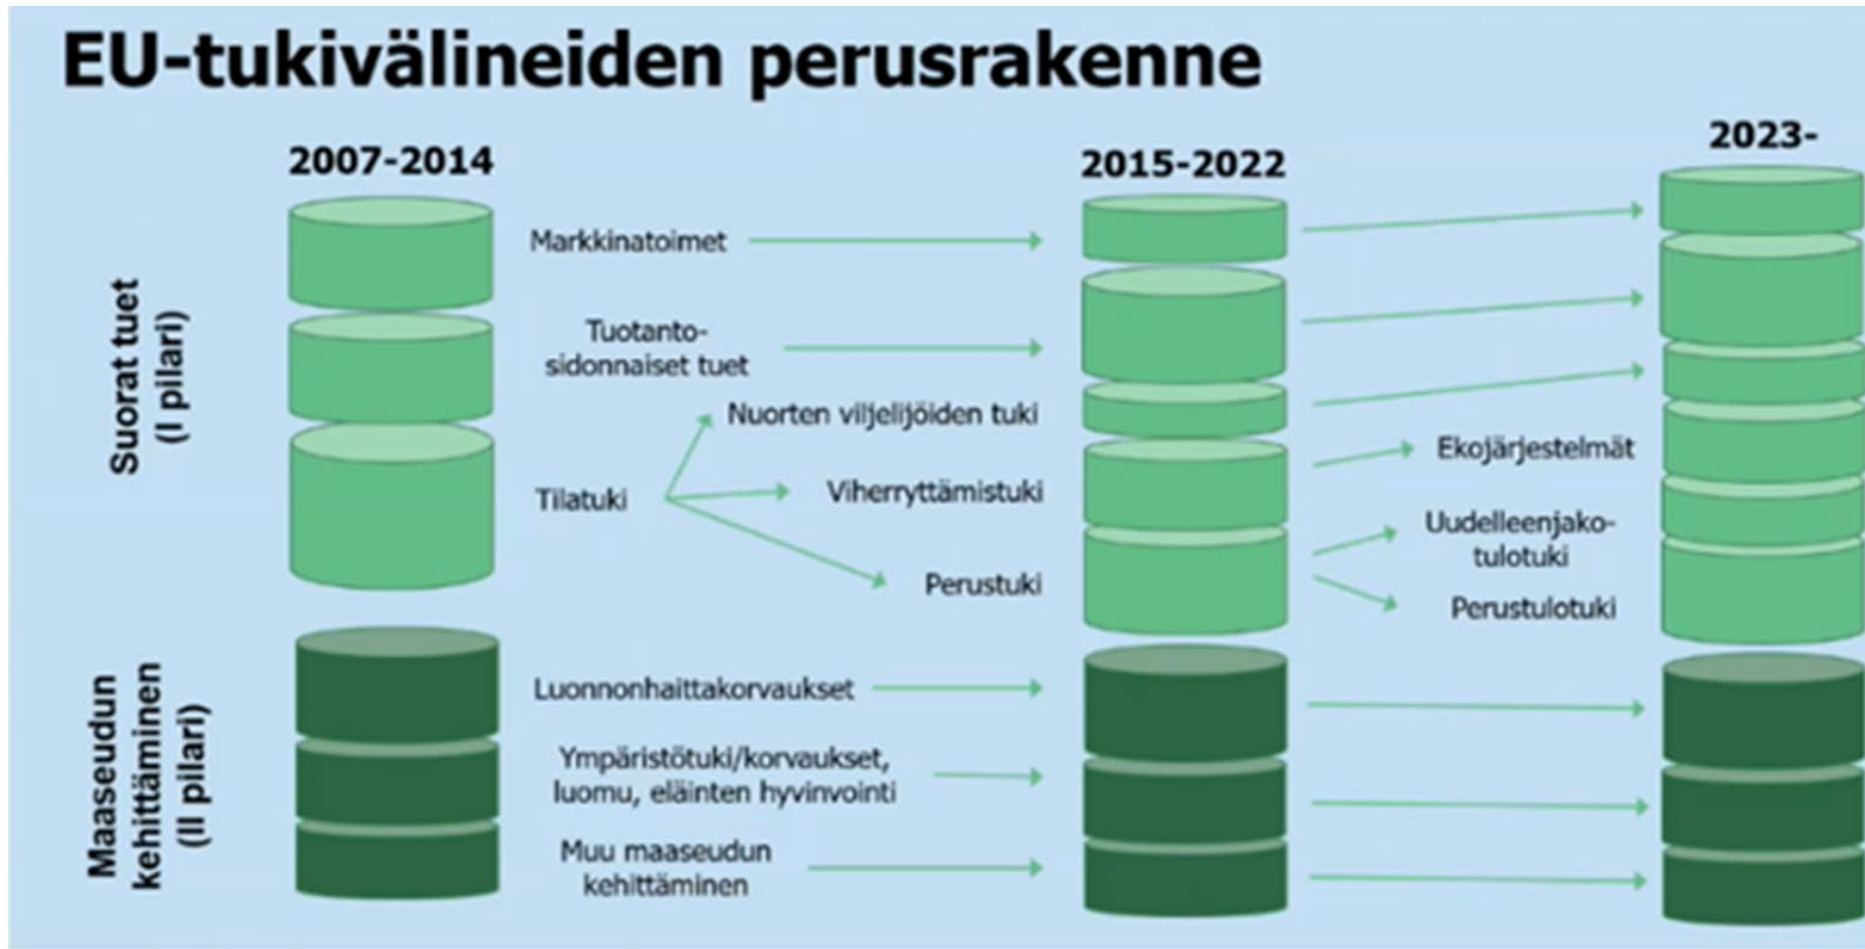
EU-tukivälineiden perusrakenne

2007-2014

2015-2022

2023-

Suorat tuet (I pilari)

Markkinatoimet

Tuotantosidonnaiset tuet

Nuorten viljelijöiden tuki

Tilatuki

Viherryttämistuki

Perustuki

Ekojärjestelmät

Uudelleenjakotulotuki

Perustulotuki

Maaseudun kehittäminen (II pilari)

Luonnonhaittakorvaukset

Ympäristötuki/korvaukset, luomu, eläinten hyvinvointi

Muu maaseudun kehittäminen